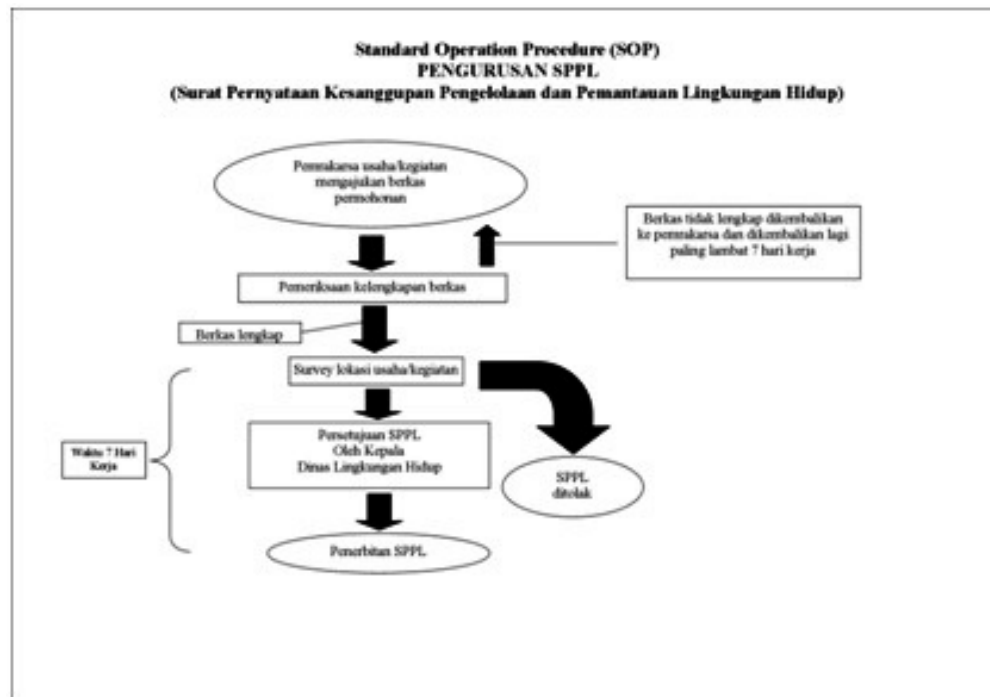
Standard Operation Procedure (SOP)
PENGURUSAN SPPL
(Surat Pernyataan Kesanggupan Pengelolaan dan Pemantauan Lingkungan Hidup)

Pemrakarsa usaha/kegiatan mengajukan berkas permohonan

Berkas tidak lengkap dikembalikan ke pemrakarsa dan dikembalikan lagi paling lambat 7 hari kerja

Pemeriksaan kelengkapan berkas

Berkas lengkap

Survey lokasi usaha/kegiatan

Waktu 7 Hari Kerja

Persetujuan SPPL Oleh Kepala Dinas Lingkungan Hidup

SPPL ditolak

Penerbitan SPPL